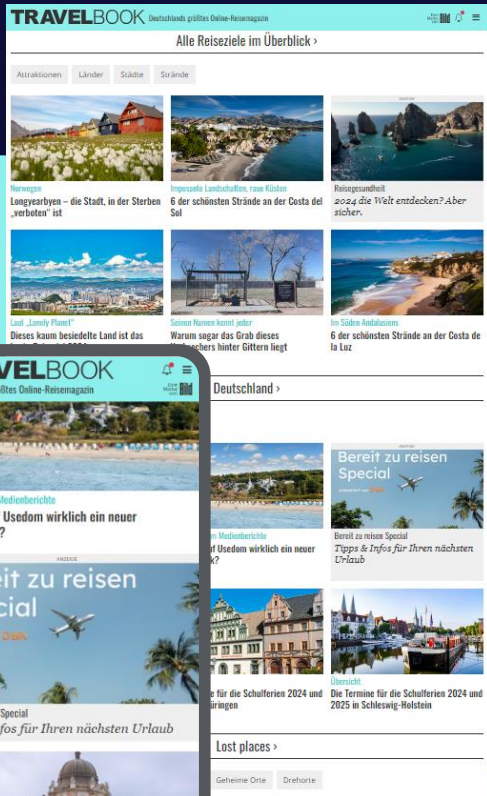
TRAVELBOOK Deutschlands größtes Online-Reisemagazin

Alle Reiseziele im Überblick ›

Attraktionen Länder Städte Strände

Norwegen
Longyearbyen – die Stadt, in der Sterben „verboten" ist

Imposante Landschaften, raue Küsten
6 der schönsten Strände an der Costa del Sol

ANZEIGE
Reisegesundheit
2024 die Welt entdecken? Aber sicher.

Laut „Lonely Planet"
Dieses kaum besiedelte Land ist das

Seinen Namen kennt jeder
Warum sogar das Grab dieses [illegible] hinter Gittern liegt

Im Süden Andalusiens
6 der schönsten Strände an der Costa de la Luz

Deutschland ›

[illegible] Medienberichte
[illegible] f Usedom wirklich ein neuer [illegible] k?

ANZEIGE
Bereit zu reisen Special

Bereit zu reisen Special
Tipps & Infos für Ihren nächsten Urlaub

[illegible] e für die Schulferien 2024 und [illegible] üringen

Übersicht
Die Termine für die Schulferien 2024 und 2025 in Schleswig-Holstein

Lost places ›

Geheime Orte Drehorte

VELBOOK
ößtes Online-Reisemagazin

Medienberichte
Usedom wirklich ein neuer
?

ANZEIGE
eit zu reisen
cial

Special
fos für Ihren nächsten Urlaub